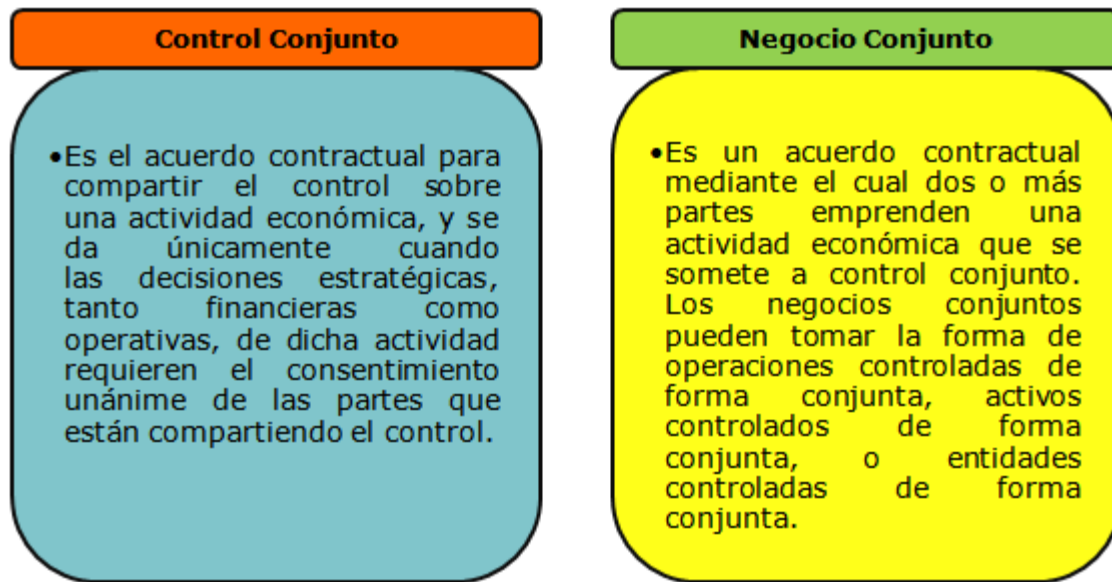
Control Conjunto

•Es el acuerdo contractual para compartir el control sobre una actividad económica, y se da únicamente cuando las decisiones estratégicas, tanto financieras como operativas, de dicha actividad requieren el consentimiento unánime de las partes que están compartiendo el control.

Negocio Conjunto

•Es un acuerdo contractual mediante el cual dos o más partes emprenden una actividad económica que se somete a control conjunto. Los negocios conjuntos pueden tomar la forma de operaciones controladas de forma conjunta, activos controlados de forma conjunta, o entidades controladas de forma conjunta.